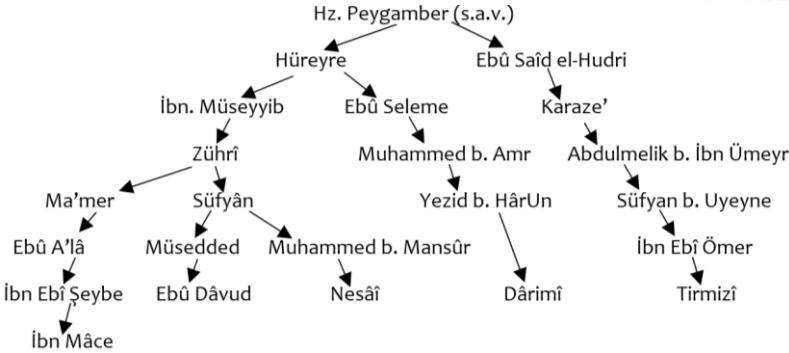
Hz. Peygamber (s.a.v.)

Hüreyre

Ebû Saîd el-Hudri

İbn. Müseyyib

Ebû Seleme

Karaze'

Zührî

Muhammed b. Amr

Abdulmelik b. İbn Ümeyr

Ma'mer

Süfyân

Yezid b. HârUn

Süfyan b. Uyeyne

Ebû A'lâ

Müsedded

Muhammed b. Mansûr

İbn Ebî Ömer

İbn Ebî Şeybe

Ebû Dâvud

Nesâî

Dârimî

Tirmizî

İbn Mâce